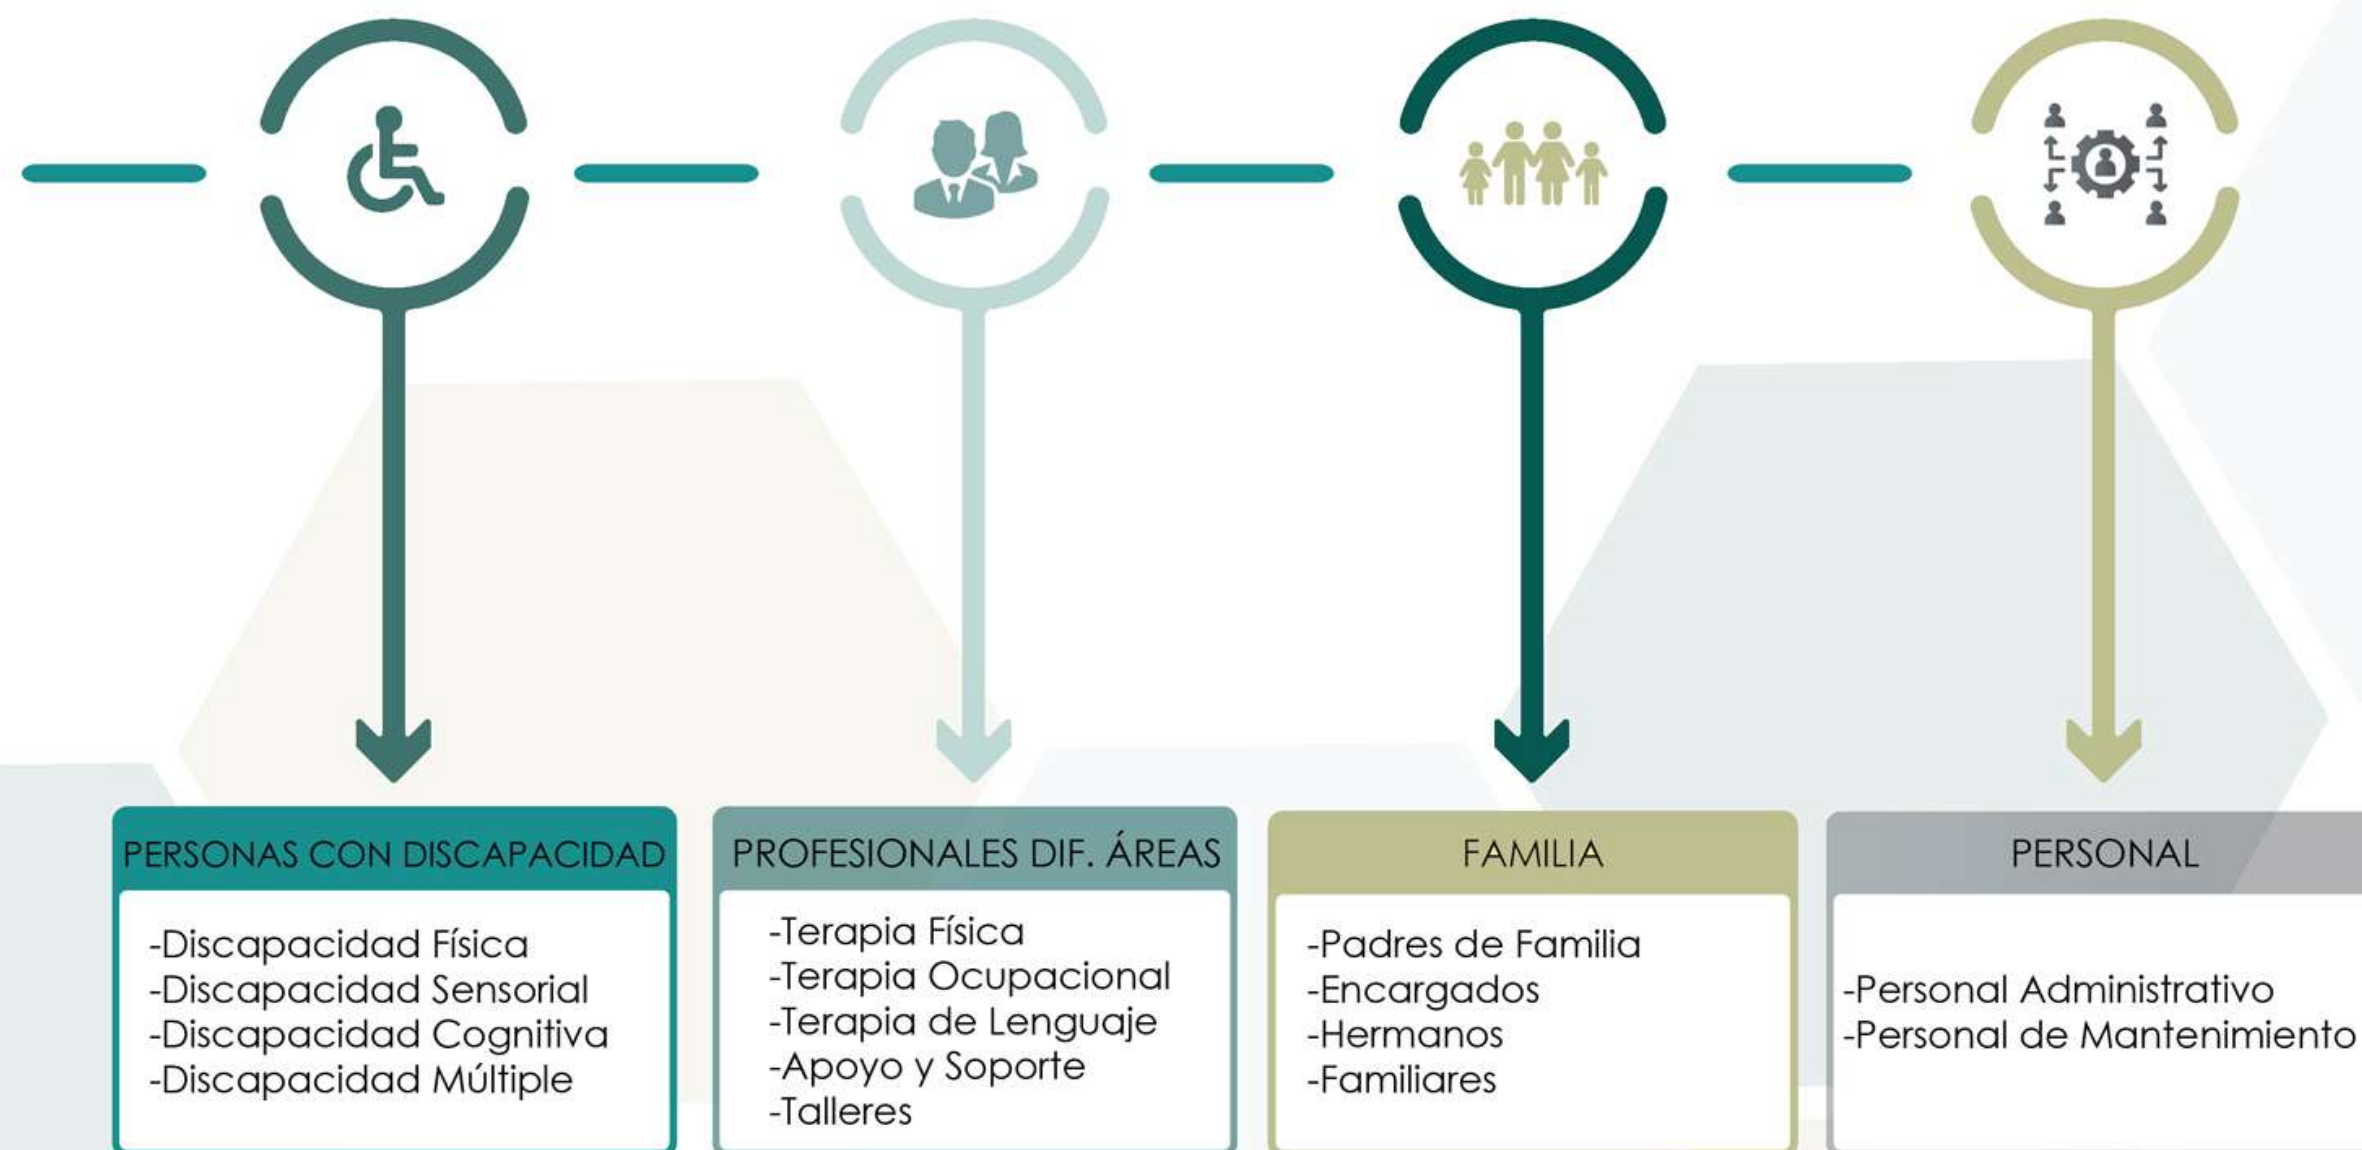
PERSONAS CON DISCAPACIDAD

-Discapacidad Física
-Discapacidad Sensorial
-Discapacidad Cognitiva
-Discapacidad Múltiple

PROFESIONALES DIF. ÁREAS

-Terapia Física
-Terapia Ocupacional
-Terapia de Lenguaje
-Apoyo y Soporte
-Talleres

FAMILIA

-Padres de Familia
-Encargados
-Hermanos
-Familiares

PERSONAL

-Personal Administrativo
-Personal de Mantenimiento